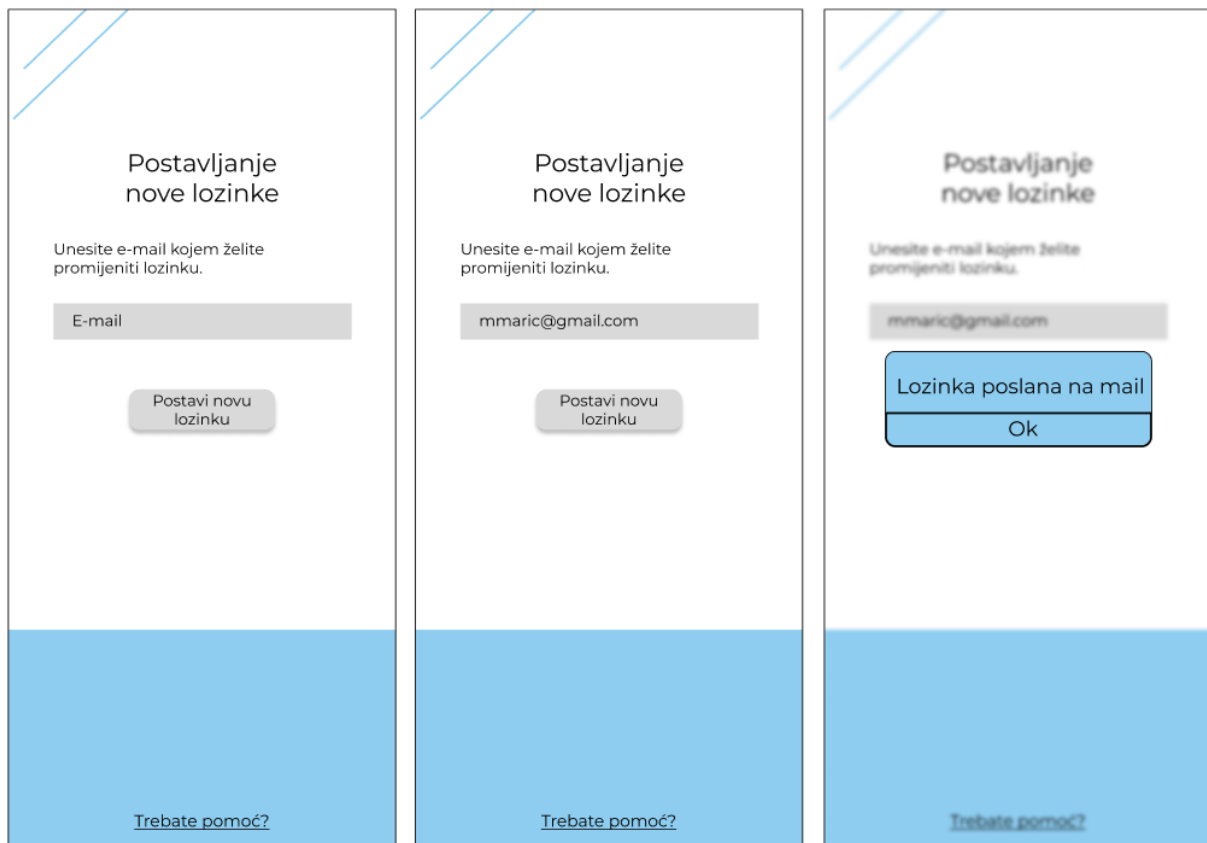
Postavljanje
nove lozinke

Unesite e-mail kojem želite promijeniti lozinku.

E-mail

Postavi novu lozinku

Trebate pomoć?

Postavljanje
nove lozinke

Unesite e-mail kojem želite promijeniti lozinku.

mmaric@gmail.com

Postavi novu lozinku

Trebate pomoć?

Postavljanje
nove lozinke

Unesite e-mail kojem želite promijeniti lozinku.

mmaric@gmail.com

Lozinka poslana na mail

Ok

Trebate pomoć?